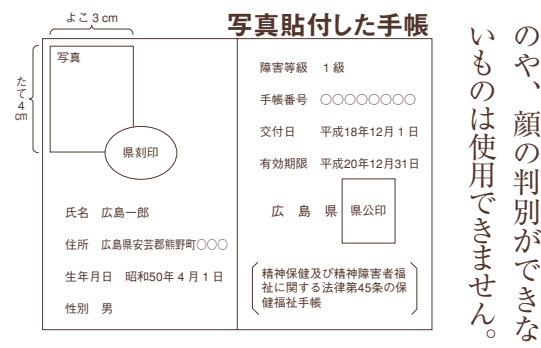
よこ３cm

写真貼付した手帳

たて４cm

写真

県刻印

氏名　広島一郎

住所　広島県安芸郡熊野町○○○

生年月日　昭和50年４月１日

性別　男

障害等級　１級

手帳番号　○○○○○○○○

交付日　平成18年12月１日

有効期限　平成20年12月31日

広　島　県　県公印

精神保健及び精神障害者福祉に関する法律第45条の保健福祉手帳

のや、顔の判別ができないものは使用できません。